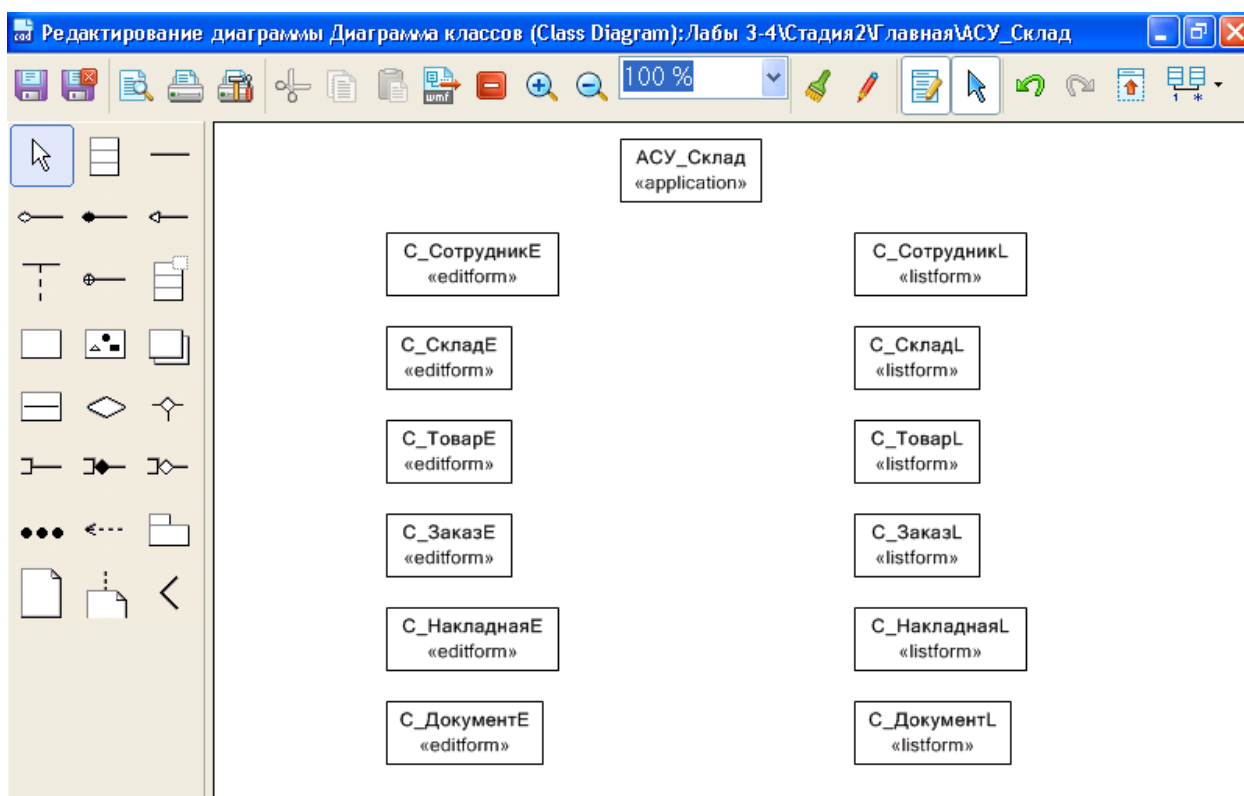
Редактирование диаграммы Диаграмма классов (Class Diagram):Лабы 3-4\Стадия2\Главная\АСУ_Склад

100 %

АСУ_Склад
«application»

С_СотрудникE
«editform»

С_СотрудникL
«listform»

С_СкладE
«editform»

С_СкладL
«listform»

С_ТоварE
«editform»

С_ТоварL
«listform»

С_ЗаказE
«editform»

С_ЗаказL
«listform»

С_НакладнаяE
«editform»

С_НакладнаяL
«listform»

С_ДокументE
«editform»

С_ДокументL
«listform»